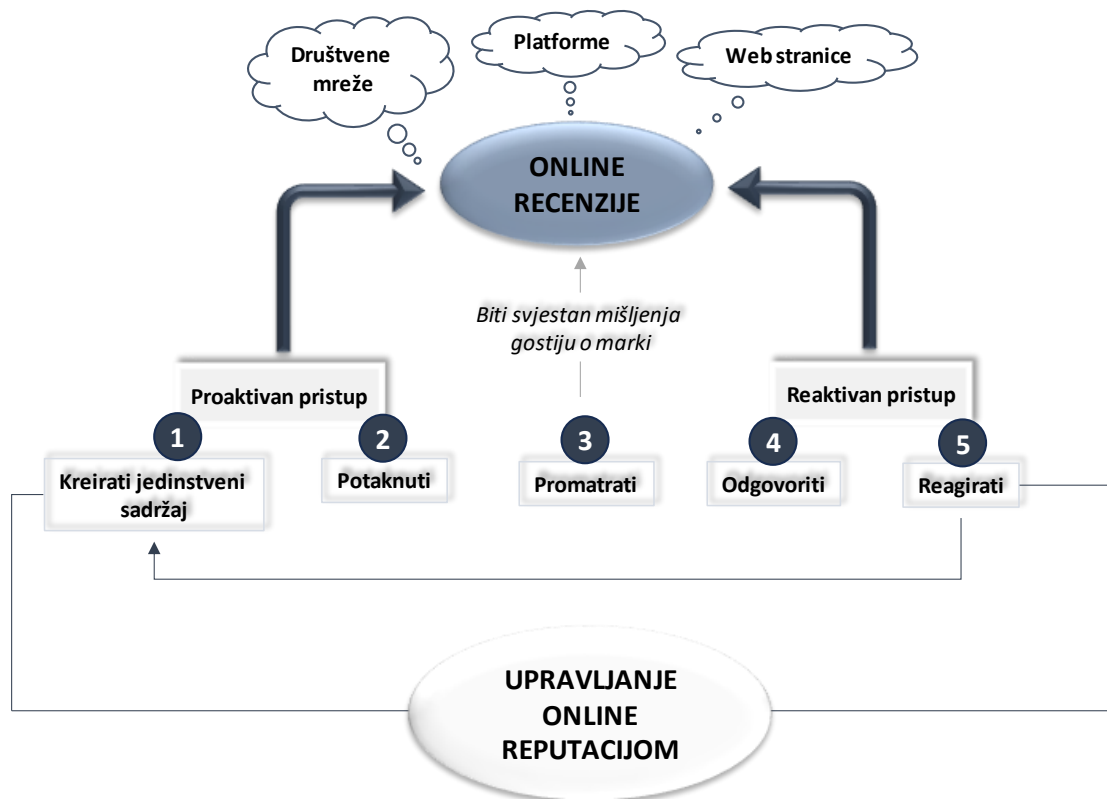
Društvene mreže

Platforme

Web stranice

ONLINE RECENZIJE

Biti svjestan mišljenja gostiju o marki

Proaktivan pristup

Reaktivan pristup

1
Kreirati jedinstveni sadržaj

2
Potaknuti

3
Promatrati

4
Odgovoriti

5
Reagirati

UPRAVLJANJE ONLINE REPUTACIJOM